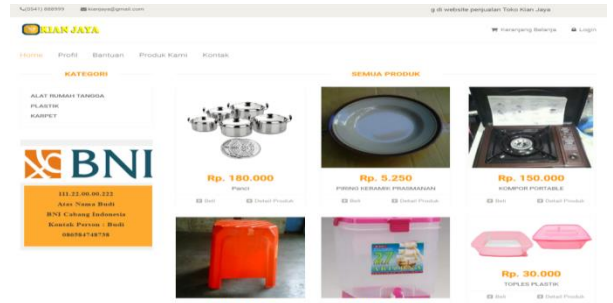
(0541) 888999 kianjaya@gmail.com

g di website penjualan Toko Kian Jaya

KIAN JAYA

Keranjang Belanja Login

Home Profil Bantuan Produk Kami Kontak

KATEGORI

ALAT RUMAH TANGGA
PLASTIK
KARPET

BNI

111.22.00.00.222
Atas Nama Budi
BNI Cabang Indonesia
Kontak Person : Budi
080584748758

SEMUA PRODUK

Rp. 180.000
Panci
Beli Detail Produk

Rp. 5.250
PIRING KERAMIK PRASMANAN
Beli Detail Produk

Rp. 150.000
KOMPOR PORTABLE
Beli Detail Produk

Rp. 30.000
TOPLES PLASTIK
Beli Detail Produk